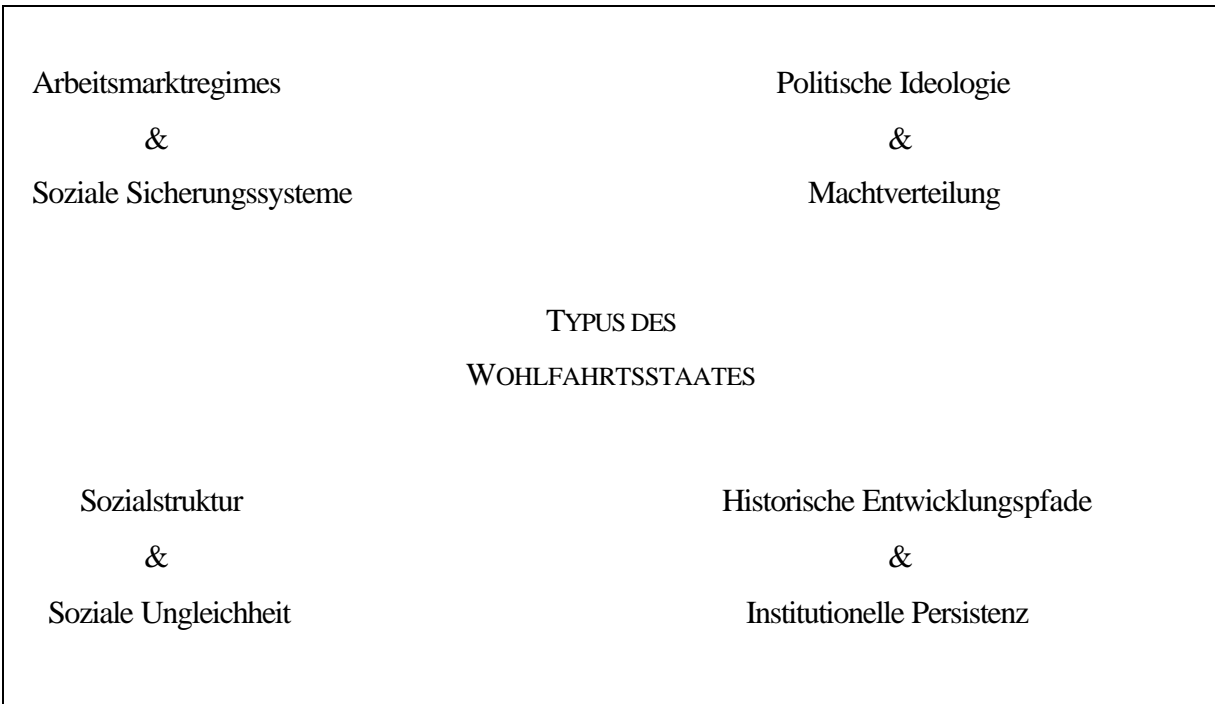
Arbeitsmarktregimes
&
Soziale Sicherungssysteme

Politische Ideologie
&
Machtverteilung

TYPUS DES
WOHLFAHRTSSTAATES

Sozialstruktur
&
Soziale Ungleichheit

Historische Entwicklungspfade
&
Institutionelle Persistenz